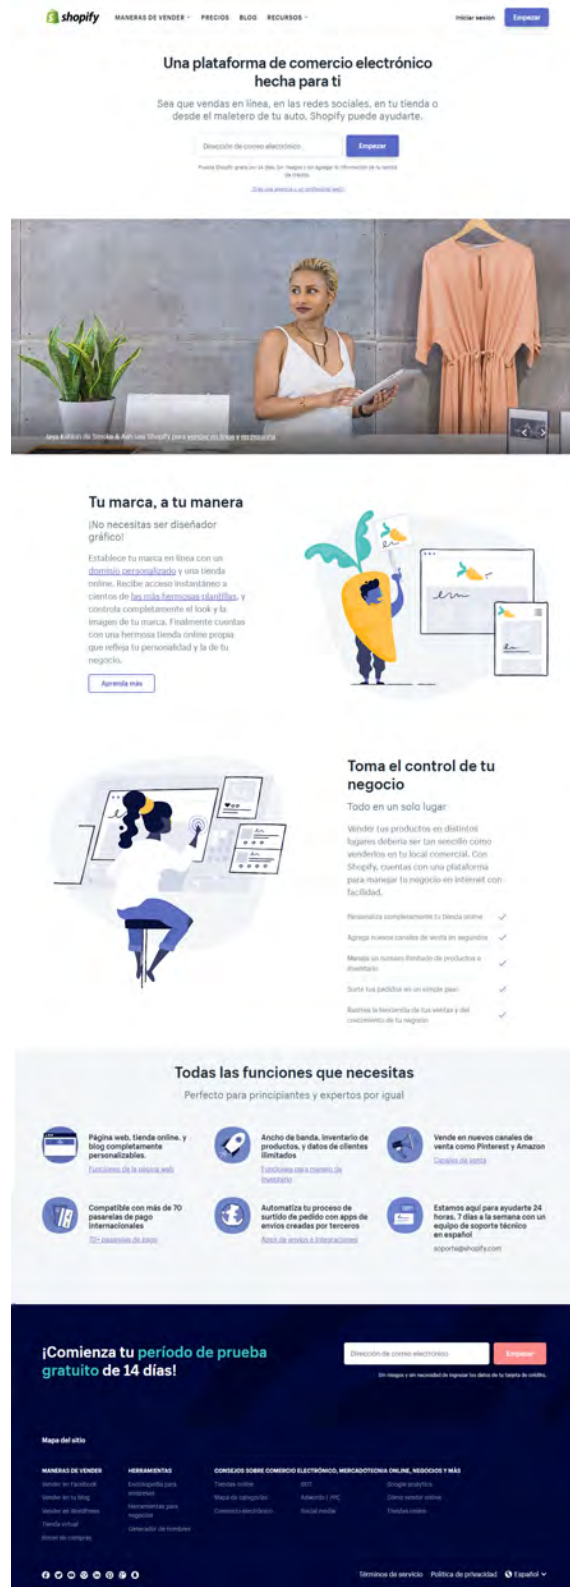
shopify MANERAS DE VENDER PRECIOS BLOG RECURSOS Iniciar sesión Empezar

Una plataforma de comercio electrónico hecha para ti

Sea que vendas en línea, en las redes sociales, en tu tienda o desde el maletero de tu auto, Shopify puede ayudarte.

Dirección de correo electrónico Empezar

Prueba Shopify gratis por 14 días. Sin riesgos y sin agregar la información de tu tarjeta de crédito.

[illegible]

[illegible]

Tu marca, a tu manera

¡No necesitas ser diseñador gráfico!

Establece tu marca en línea con un dominio personalizado y una tienda online. Recibe acceso instantáneo a cientos de las más hermosas plantillas, y controla completamente el look y la imagen de tu marca. Finalmente cuentas con una hermosa tienda online propia que refleja tu personalidad y la de tu negocio.

Aprende más

Toma el control de tu negocio

Todo en un solo lugar

Vender tus productos en distintos lugares debería ser tan sencillo como venderlos en tu local comercial. Con Shopify, cuentas con una plataforma para manejar tu negocio en internet con facilidad.

Personaliza completamente tu tienda online
Agrega nuevos canales de venta en segundos
Maneja un número ilimitado de productos e inventario
Surte tus pedidos en un simple panel
Rastrea la tendencia de tus ventas y del crecimiento de tu negocio

Todas las funciones que necesitas

Perfecto para principiantes y expertos por igual

Página web, tienda online, y blog completamente personalizables.
Funciones de la página web

Ancho de banda, inventario de productos, y datos de clientes ilimitados
Funciones para manejo de inventario

Vende en nuevos canales de venta como Pinterest y Amazon
Canales de venta

Compatible con más de 70 pasarelas de pago internacionales
70+ pasarelas de pago

Automatiza tu proceso de surtido de pedido con apps de envíos creadas por terceros
Apps de envíos e integraciones

Estamos aquí para ayudarte 24 horas, 7 días a la semana con un equipo de soporte técnico en español
soporte@shopify.com

¡Comienza tu período de prueba gratuito de 14 días!

Dirección de correo electrónico Empezar

Sin riesgos y sin necesidad de ingresar los datos de tu tarjeta de crédito.

Mapa del sitio

MANERAS DE VENDER
Vender en Facebook
Vender en tu blog
Vender en WordPress
Tienda virtual
Botón de compras

HERRAMIENTAS
Enciclopedia para empresas
Herramientas para negocios
Generador de nombres

CONSEJOS SOBRE COMERCIO ELECTRÓNICO, MERCADOTECNIA ONLINE, NEGOCIOS Y MÁS
Tiendas online
Mapa de categorías
Comercio electrónico
SEO
Adwords / PPC
Social media
Google analytics
Cómo vender online
Tiendas online

Términos de servicio Política de privacidad Español